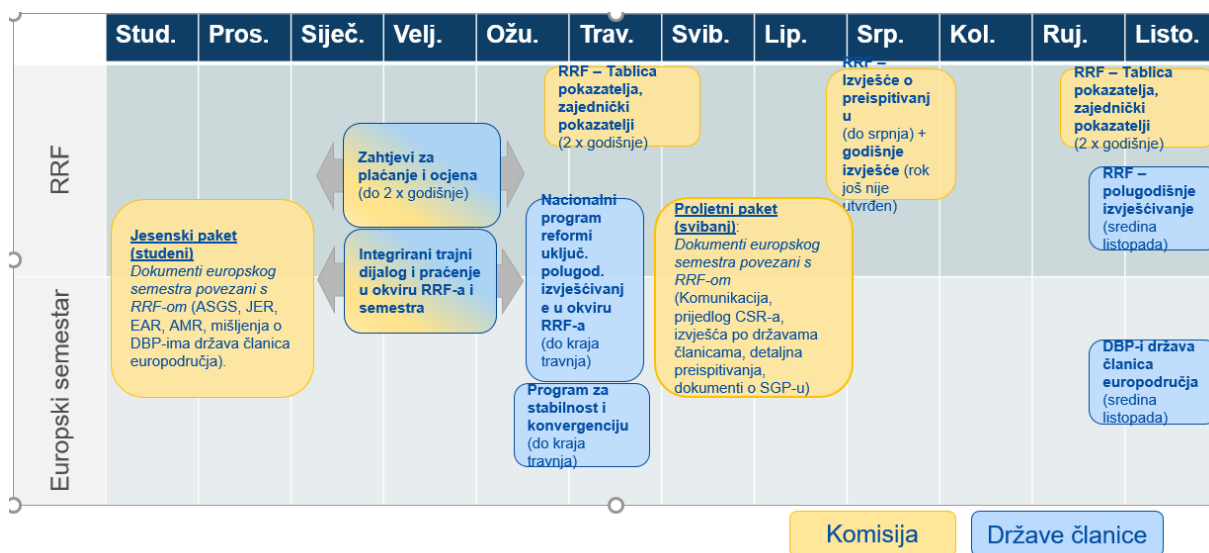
Stud. Pros. Siječ. Velj. Ožu. Trav. Svib. Lip. Srp. Kol. Ruj. Listo.

RRF

Europski semestar

RRF – Tablica pokazatelja, zajednički pokazatelji (2 x godišnje)

RRF – Izvješće o preispitivanju (do srpnja) + godišnje izvješće (rok još nije utvrđen)

RRF – Tablica pokazatelja, zajednički pokazatelji (2 x godišnje)

Zahtjevi za plaćanje i ocjena (do 2 x godišnje)

RRF – polugodišnje izvješćivanje (sredina listopada)

Jesenski paket (studeni) Dokumenti europskog semestra povezani s RRF-om (ASGS, JER, EAR, AMR, mišljenja o DBP-ima država članica europodručja).

Integrirani trajni dijalog i praćenje u okviru RRF-a i semestra

Nacionalni program reformi uključ. polugod. izvješćivanje u okviru RRF-a (do kraja travnja)

Proljetni paket (svibanj): Dokumenti europskog semestra povezani s RRF-om (Komunikacija, prijedlog CSR-a, izvješća po državama članicama, detaljna preispitivanja, dokumenti o SGP-u)

Program za stabilnost i konvergenciju (do kraja travnja)

DBP-i država članica europodručja (sredina listopada)

Komisija Države članice